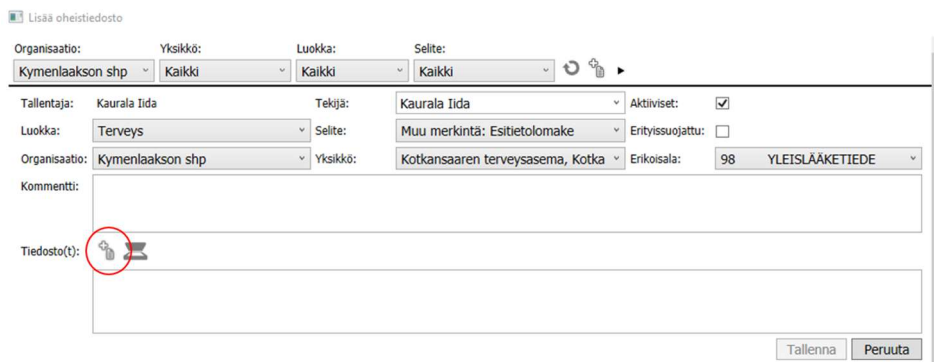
Lisää oheistiedosto

Organisaatio: Kymenlaakson shp
Yksikkö: Kaikki
Luokka: Kaikki
Selite: Kaikki

Tallentaja: Kaurala Iida
Tekijä: Kaurala Iida
Aktiiviset: ☑
Luokka: Terveys
Selite: Muu merkintä: Esitietolomake
Erityissuojattu: ☐
Organisaatio: Kymenlaakson shp
Yksikkö: Kotkansaaren terveysasema, Kotka
Erikoisala: 98 YLEISLÄÄKETIEDE
Kommentti:

Tiedosto(t):

Tallenna
Peruuta